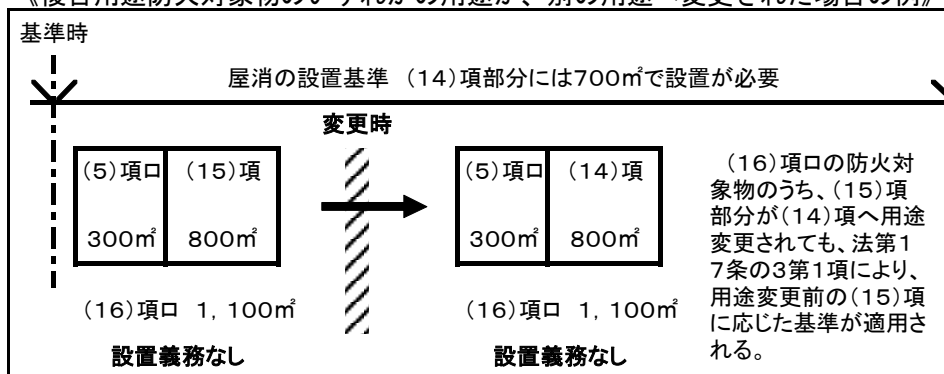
《複合用途防火対象物のうちいずれかの用途が、別の用途へ変更された場合の例》

基準時

屋消の設置基準 (14)項部分には700㎡で設置が必要

変更時

| (5)項ロ 300㎡ | (15)項 800㎡ |
|---|---|

(16)項ロ 1，100㎡

設置義務なし

| (5)項ロ 300㎡ | (14)項 800㎡ |
|---|---|

(16)項ロ 1，100㎡

設置義務なし

(16)項ロの防火対象物のうち、(15)項部分が(14)項へ用途変更されても、法第17条の3第1項により、用途変更前の(15)項に応じた基準が適用される。